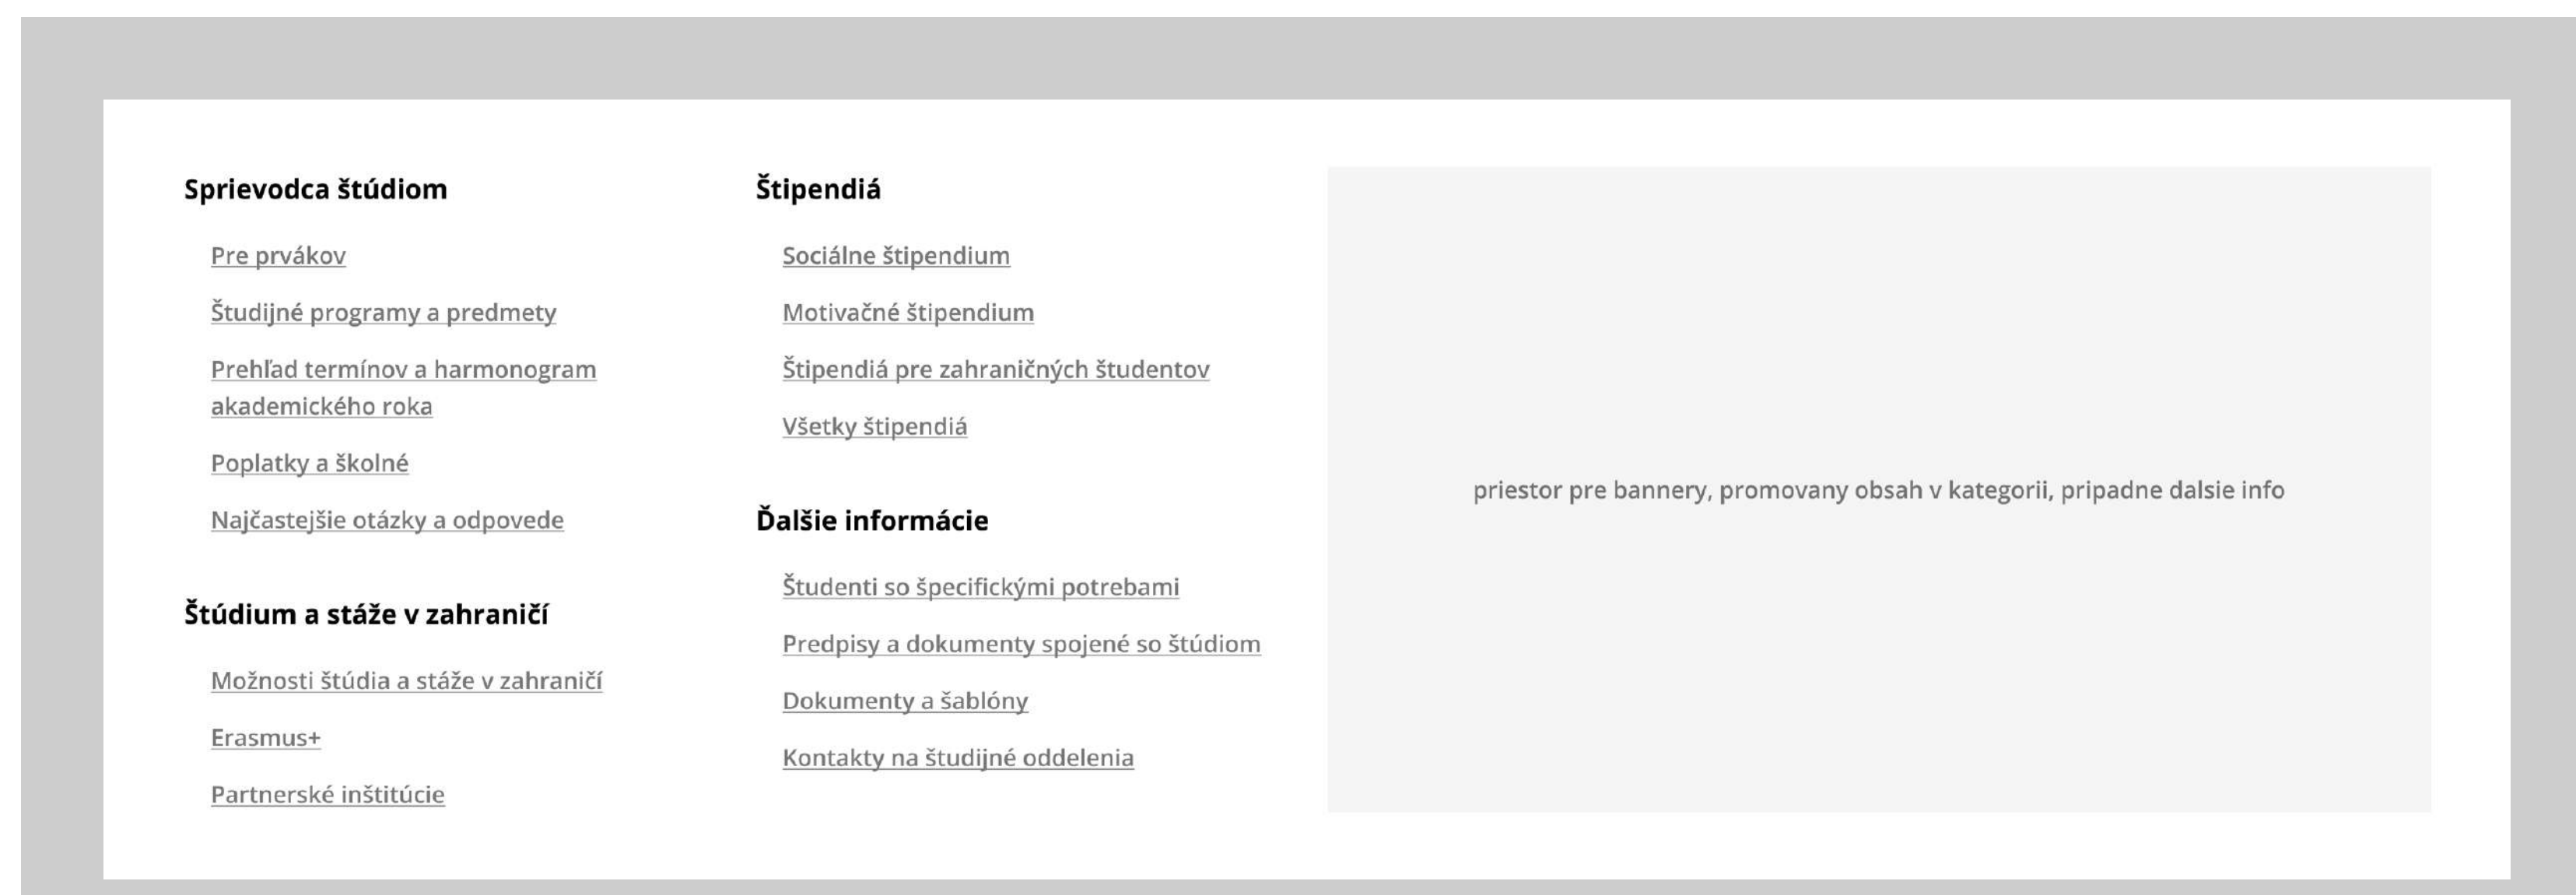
Sprievodca štúdiom

Pre prvákov

Študijné programy a predmety

Prehľad termínov a harmonogram akademického roka

Poplatky a školné

Najčastejšie otázky a odpovede

Štúdium a stáže v zahraničí

Možnosti štúdia a stáže v zahraničí

Erasmus+

Partnerské inštitúcie

Štipendiá

Sociálne štipendium

Motivačné štipendium

Štipendiá pre zahraničných študentov

Všetky štipendiá

Ďalšie informácie

Študenti so špecifickými potrebami

Predpisy a dokumenty spojené so štúdiom

Dokumenty a šablóny

Kontakty na študijné oddelenia

priestor pre bannery, promovany obsah v kategorii, pripadne dalsie info